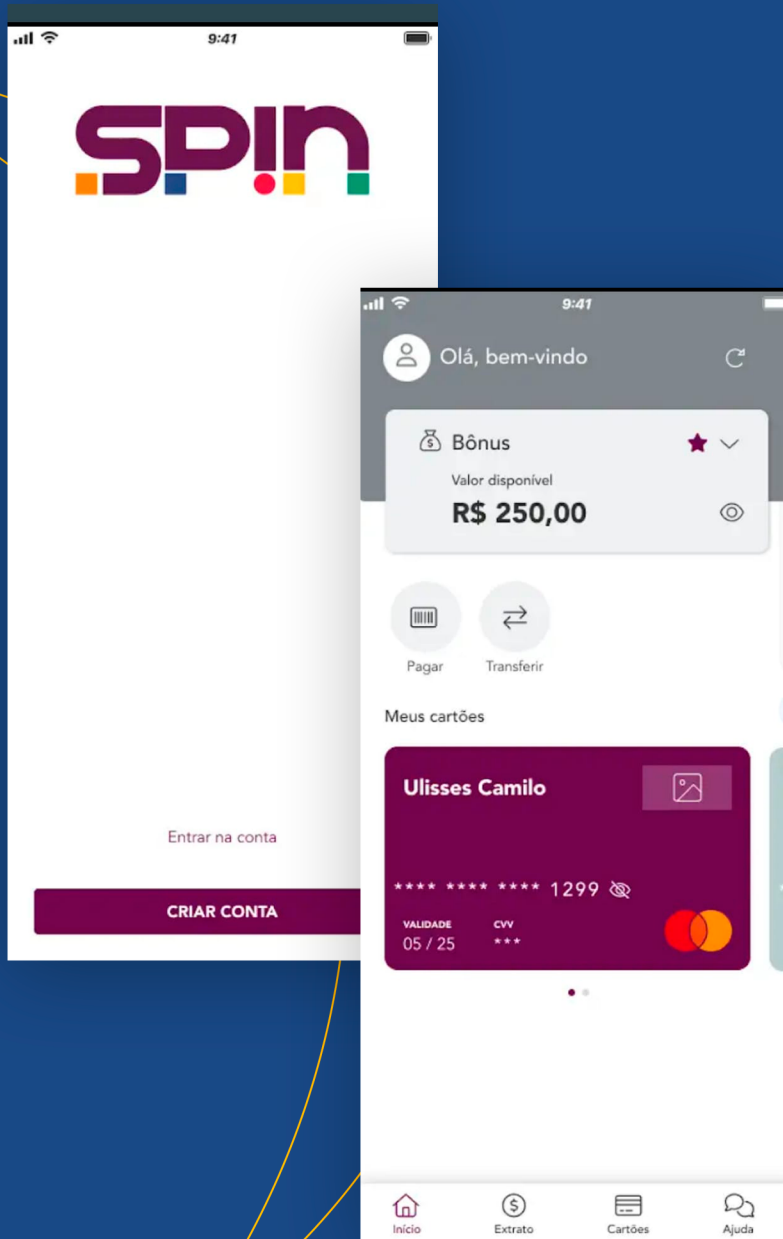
9:41

SPIN

Entrar na conta

CRIAR CONTA

9:41

Olá, bem-vindo

Bônus

Valor disponível

R$ 250,00

Pagar

Transferir

Meus cartões

Ulisses Camilo

**** **** **** 1299

VALIDADE
05 / 25

CVV
***

Início

Extrato

Cartões

Ajuda